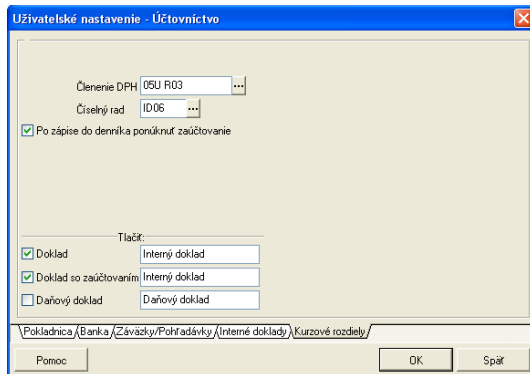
Užívateľské nastavenie - Účtovníctvo

Členenie DPH 05U R03 ...
Číselný rad ID06 ...
Po zápise do denníka ponúknuť zaúčtovanie

Tlačiť:
Doklad Interný doklad
Doklad so zaúčtovaním Interný doklad
Daňový doklad Daňový doklad

Pokladnica Banka Záväzky/Pohľadávky Interné doklady Kurzové rozdiely

Pomoc OK Späť